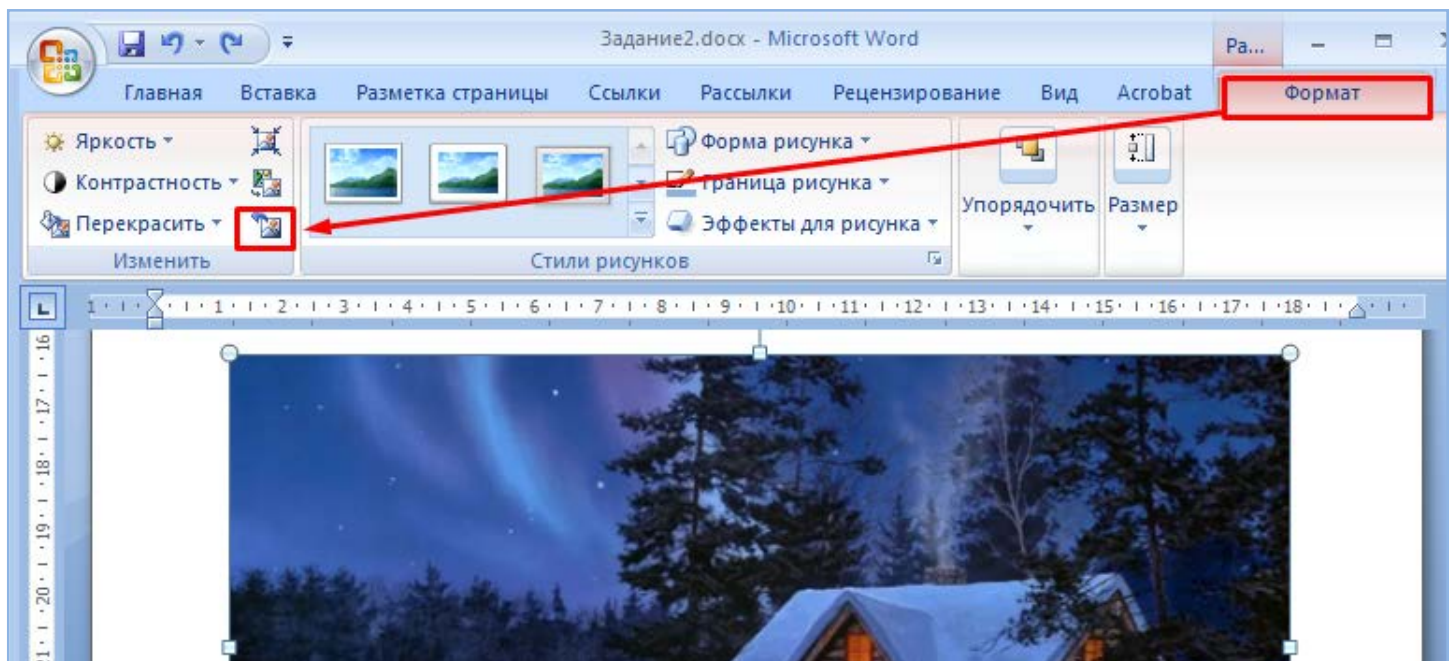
Задание2.docx - Microsoft Word

Ра...

Главная Вставка Разметка страницы Ссылки Рассылки Рецензирование Вид Acrobat Формат

Яркость
Контрастность
Перекрасить
Изменить

Форма рисунка
Граница рисунка
Эффекты для рисунка
Стили рисунков

Упорядочить
Размер

1 · 1 · 2 · 1 · 3 · 1 · 4 · 1 · 5 · 1 · 6 · 1 · 7 · 1 · 8 · 1 · 9 · 1 · 10 · 1 · 11 · 1 · 12 · 1 · 13 · 1 · 14 · 1 · 15 · 1 · 16 · 1 · 17 · 1 · 18

16 · 17 · 18 · 19 · 20 · 21